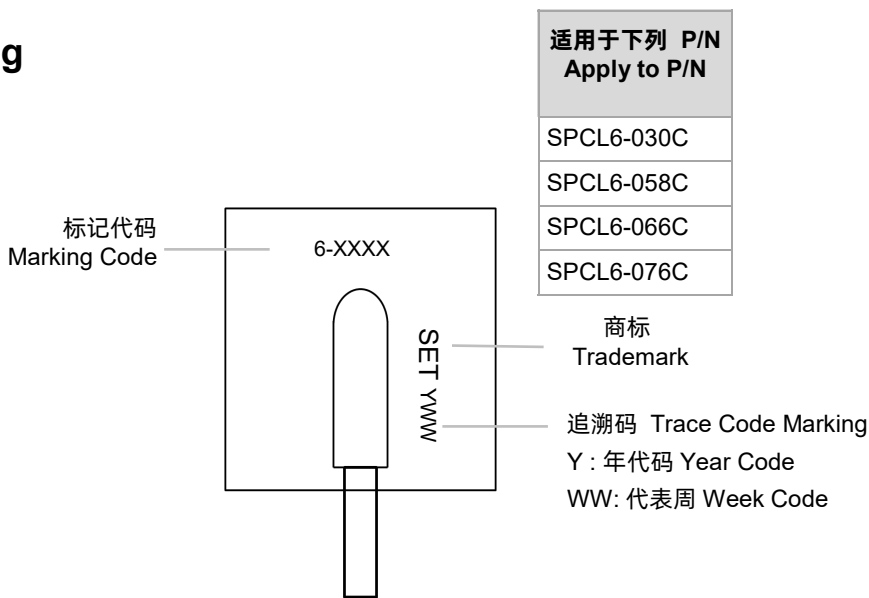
g

| 适用于下列 P/N Apply to P/N |
|---|
| SPCL6-030C |
| SPCL6-058C |
| SPCL6-066C |
| SPCL6-076C |

标记代码
Marking Code

6-XXXX

SET YWW

商标
Trademark

追溯码 Trace Code Marking
Y : 年代码 Year Code
WW: 代表周 Week Code